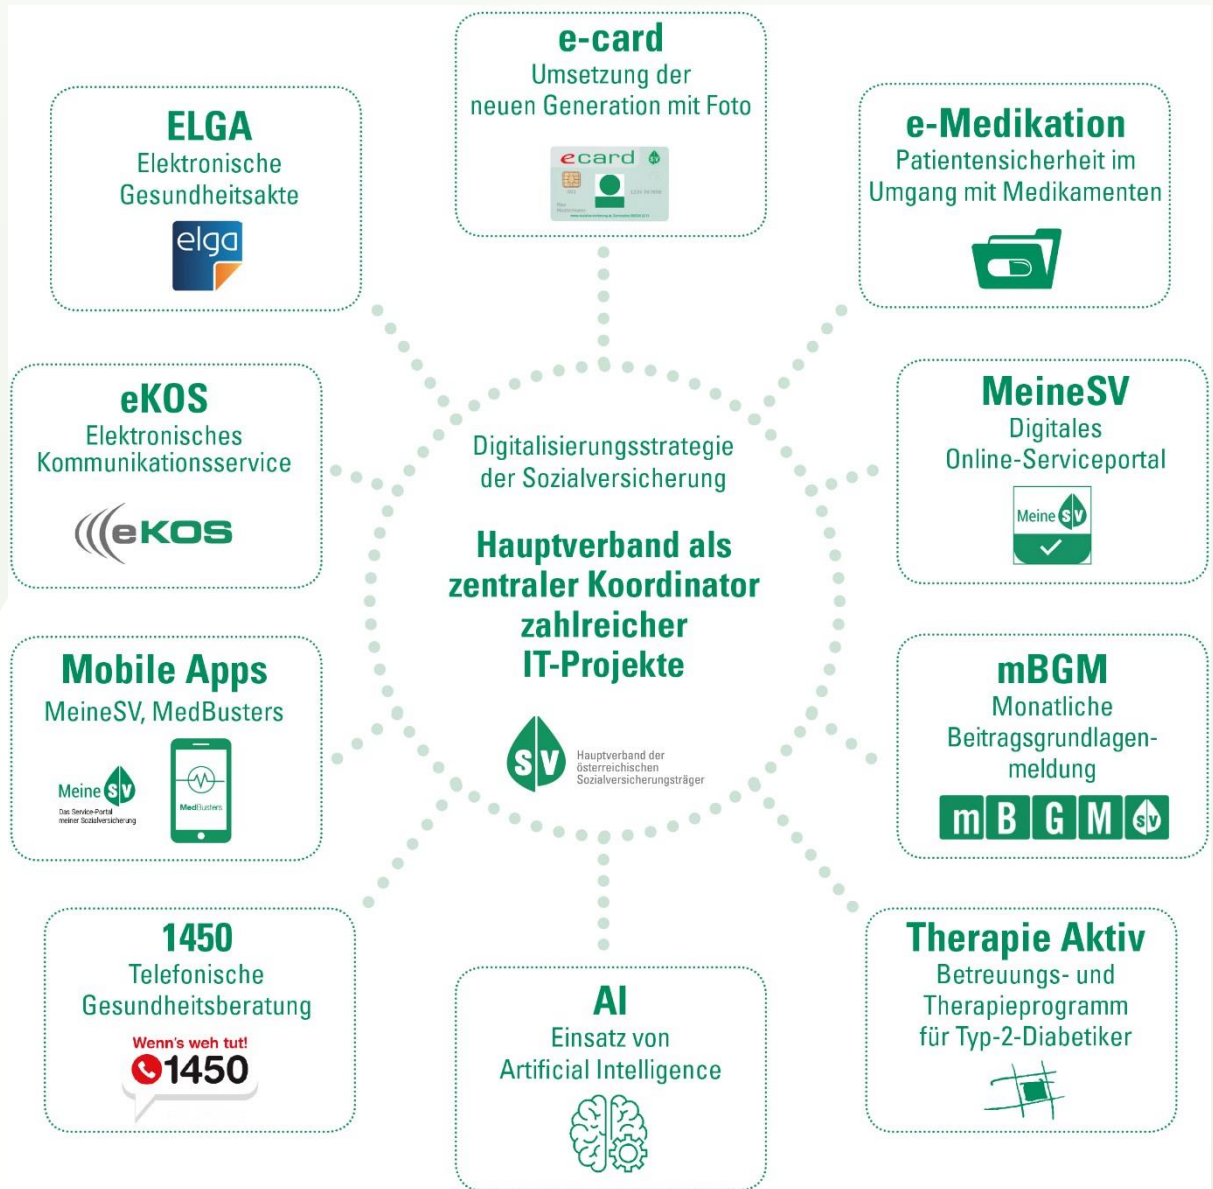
e-card
Umsetzung der neuen Generation mit Foto

ecard SV

ELGA
Elektronische Gesundheitsakte

elga

e-Medikation
Patientensicherheit im Umgang mit Medikamenten

eKOS
Elektronisches Kommunikationsservice

eKOS

Digitalisierungsstrategie der Sozialversicherung

Hauptverband als zentraler Koordinator zahlreicher IT-Projekte

SV Hauptverband der österreichischen Sozialversicherungsträger

MeineSV
Digitales Online-Serviceportal

Meine SV

Mobile Apps
MeineSV, MedBusters

Meine SV
Das Service-Portal meiner Sozialversicherung

MedBusters

mBGM
Monatliche Beitragsgrundlagenmeldung

m B G M SV

1450
Telefonische Gesundheitsberatung

Wenn's weh tut!
1450

AI
Einsatz von Artificial Intelligence

Therapie Aktiv
Betreuungs- und Therapieprogramm für Typ-2-Diabetiker